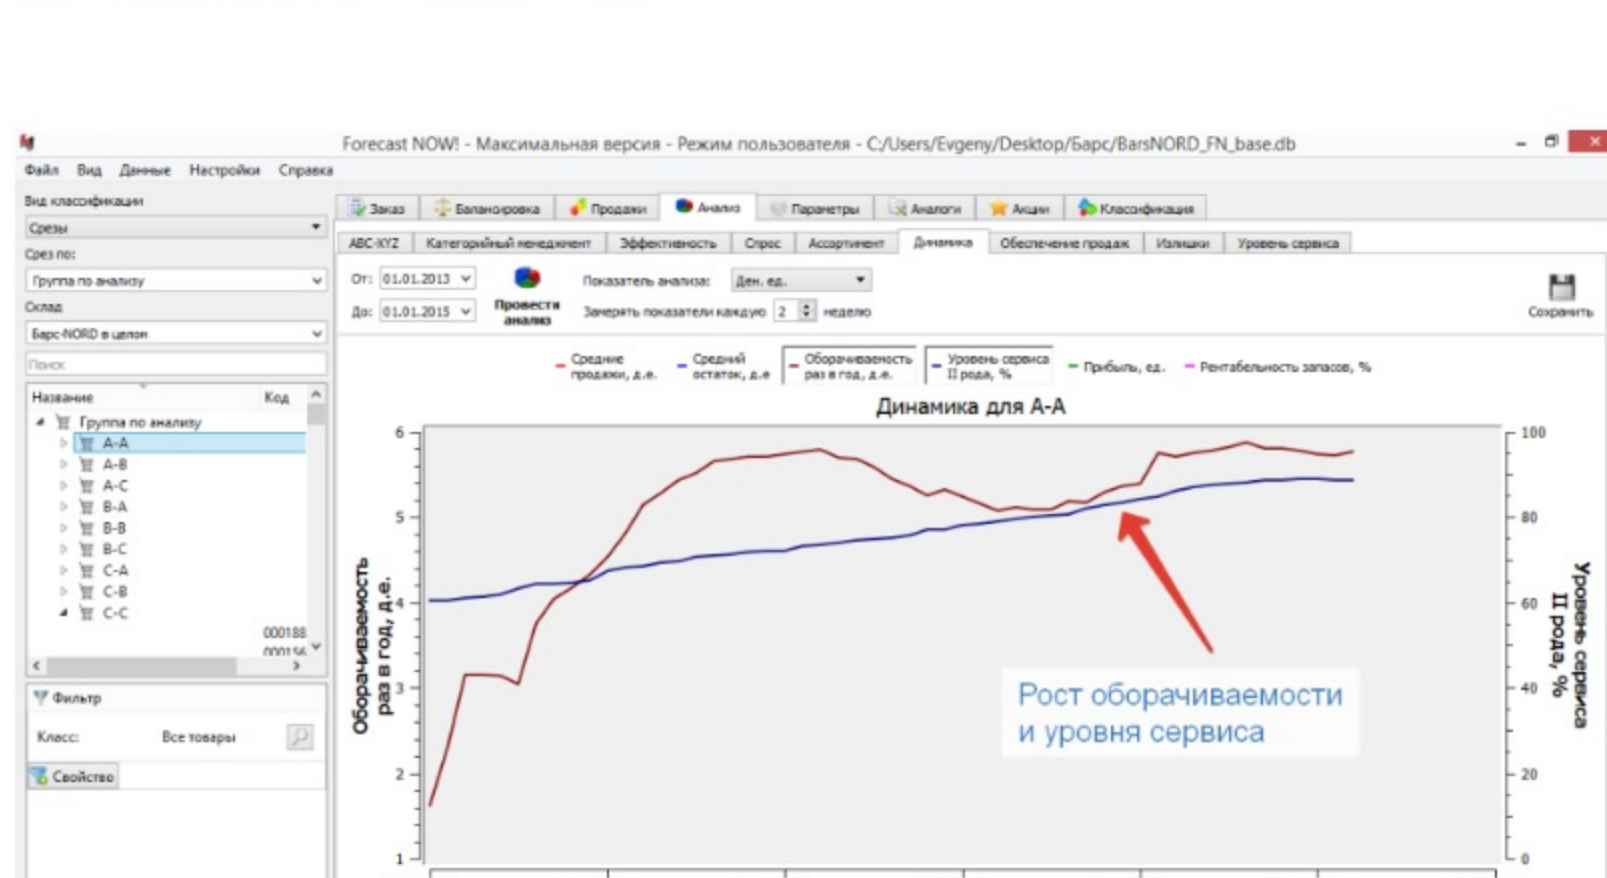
Forecast NOW! - Максимальная версия - Режим пользователя - C:/Users/Evgeny/Desktop/Барс/BarsNORD_FN_base.db

Файл Вид Данные Настройки Справка

Вид классификации
Срезы
Срез по:
Группа по анализу
Склад
Барс-NORD в целом
Поиск

| Название | Код |
|---|---|
| Группа по анализу | |
| A-A | |
| A-B | |
| A-C | |
| B-A | |
| B-B | |
| B-C | |
| C-A | |
| C-B | |
| C-C | |
| | 000188 |
| | 000156 |

Фильтр
Класс: Все товары
Свойство

Заказ Балансировка Продажи Анализ Параметры Аналоги Акции Классификация

ABC-XYZ Категорийный менеджмент Эффективность Спрос Ассортимент Динамика Обеспечение продаж Излишки Уровень сервиса

От: 01.01.2013
До: 01.01.2015
Провести анализ
Показатель анализа: Ден. ед.
Замерять показатели каждую 2 неделю
Сохранить

Средние продажи, д.е. Средний остаток, д.е Оборачиваемость раз в год, д.е. Уровень сервиса II рода, % Прибыль, ед. Рентабельность запасов, %

Динамика для A-A

Оборачиваемость раз в год, д.е.
Уровень сервиса II рода, %

6 5 4 3 2 1
100 80 60 40 20 0

Рост оборачиваемости и уровня сервиса